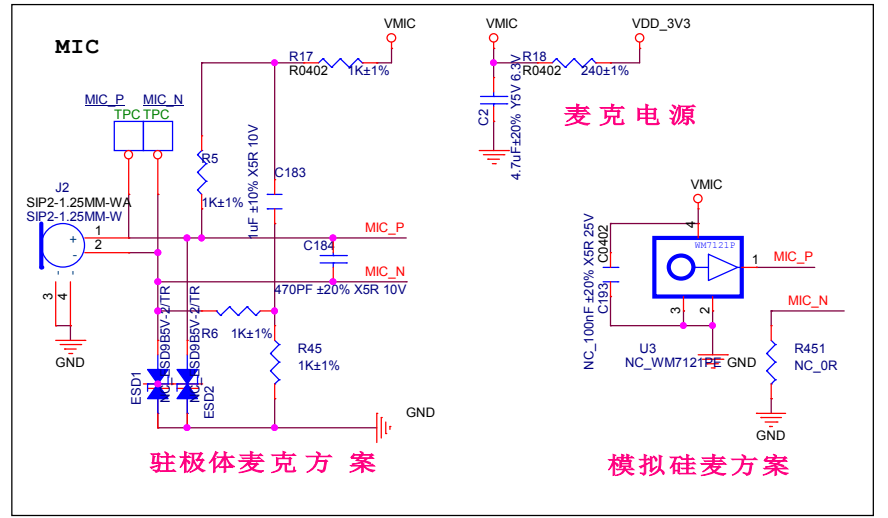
MIC

VMIC
R17
R0402 1K±1%

VMIC
R18
R0402 240±1%
VDD_3V3

C2
4.7uF±20% Y5V 6.3V

麦克电源

MIC_P MIC_N
TPC TPC

R5
1K±1%

C183
1uF ±10% X5R 10V

J2
SIP2-1.25MM-WA
SIP2-1.25MM-W
1
2
+
-
3
4
GND

MIC_P
C184
MIC_N
470PF ±20% X5R 10V

SD9B5V-2/TR
SD9B5V-2/TR
R6
1K±1%
R45
1K±1%
ESD1
ESD2
GND

驻极体麦克方 案

VMIC
4
WM7121P
1 MIC_P
C193
NC_100nF±20% X5R 25V
C0402
3
2
U3
NC_WM7121PE GND

MIC_N
R451
NC_0R
GND

模拟硅麦方案